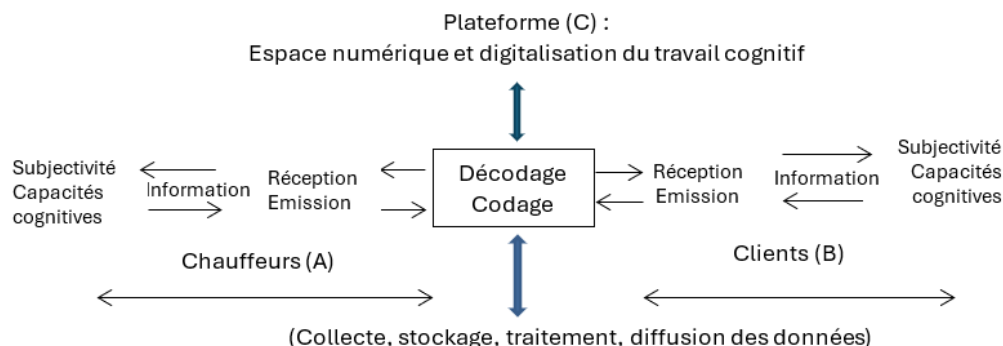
Plateforme (C) :
Espace numérique et digitalisation du travail cognitif

Subjectivité
Capacités
cognitives

Information

Réception
Emission

Décodage
Codage

Réception
Emission

Information

Subjectivité
Capacités
cognitives

Chauffeurs (A)

Clients (B)

(Collecte, stockage, traitement, diffusion des données)